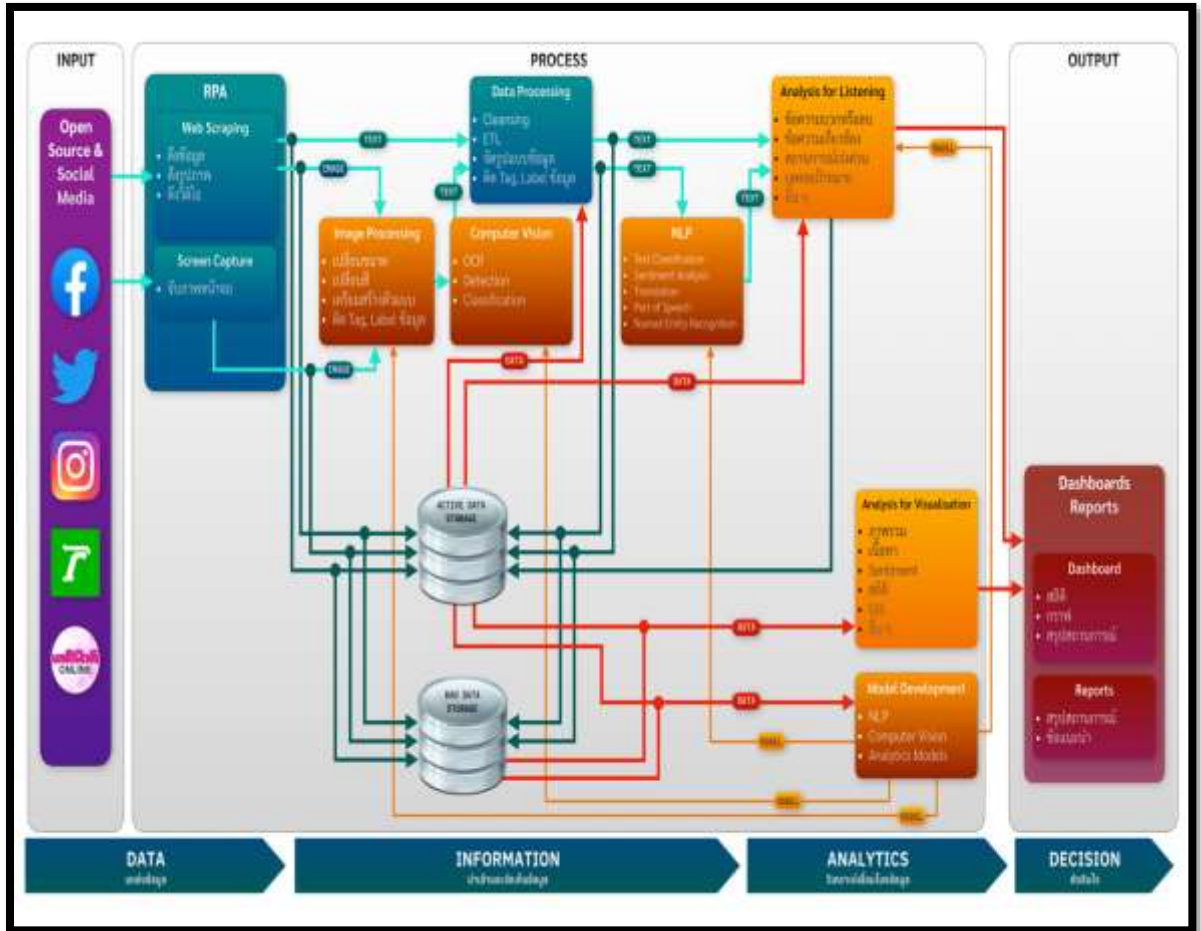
INPUT

PROCESS

OUTPUT

Open Source & Social Media

ONLINE

RPA

Web Scraping

- ดึงข้อมูล
- ดึงรูปภาพ
- ดึงวิดีโอ

Screen Capture

- จับภาพหน้าจอ

TEXT

IMAGE

IMAGE

Data Processing

- Cleansing
- ETL
- จัดรูปแบบข้อมูล
- ติด Tag, Label ข้อมูล

TEXT

Image Processing

- เปลี่ยนขนาด
- เปลี่ยนสี
- เตรียมสำหรับโมเดล
- ติด Tag, Label ข้อมูล

Computer Vision

- OCR
- Detection
- Classification

TEXT

TEXT

NLP

- Text Classification
- Sentiment Analysis
- Translation
- Part of Speech
- Named Entity Recognition

TEXT

Analysis for Listening

- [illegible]
- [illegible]
- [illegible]
- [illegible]
- อื่น ๆ

MODEL

DATA

DATA

ACTIVE DATA STORAGE

RAW DATA STORAGE

Analysis for Visualization

- ภาพรวม
- เนื้อหา
- Sentiment
- สถิติ
- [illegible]
- อื่น ๆ

DATA

DATA

Model Development

- NLP
- Computer Vision
- Analytics Models

MODEL

MODEL

MODEL

Dashboards Reports

Dashboard

- สถิติ
- กราฟ
- สรุปสถานการณ์

Reports

- สรุปสถานการณ์
- ข้อแนะนำ

DATA
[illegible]

INFORMATION
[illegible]

ANALYTICS
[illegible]

DECISION
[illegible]